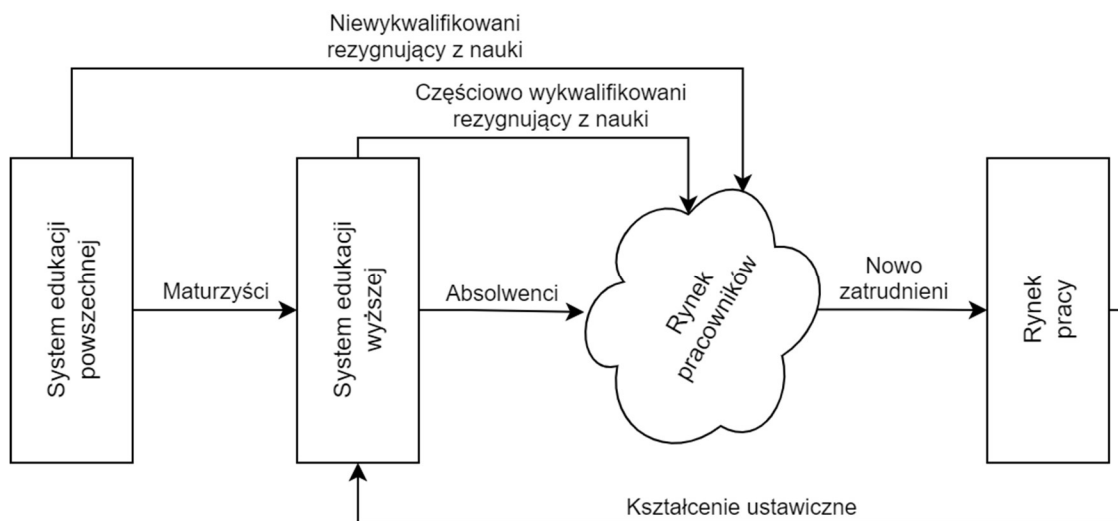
Niewykwalifikowani rezygnujący z nauki

Częściowo wykwalifikowani rezygnujący z nauki

System edukacji powszechnej

Maturzyści

System edukacji wyższej

Absolwenci

Rynek pracowników

Nowo zatrudnieni

Rynek pracy

Kształcenie ustawiczne